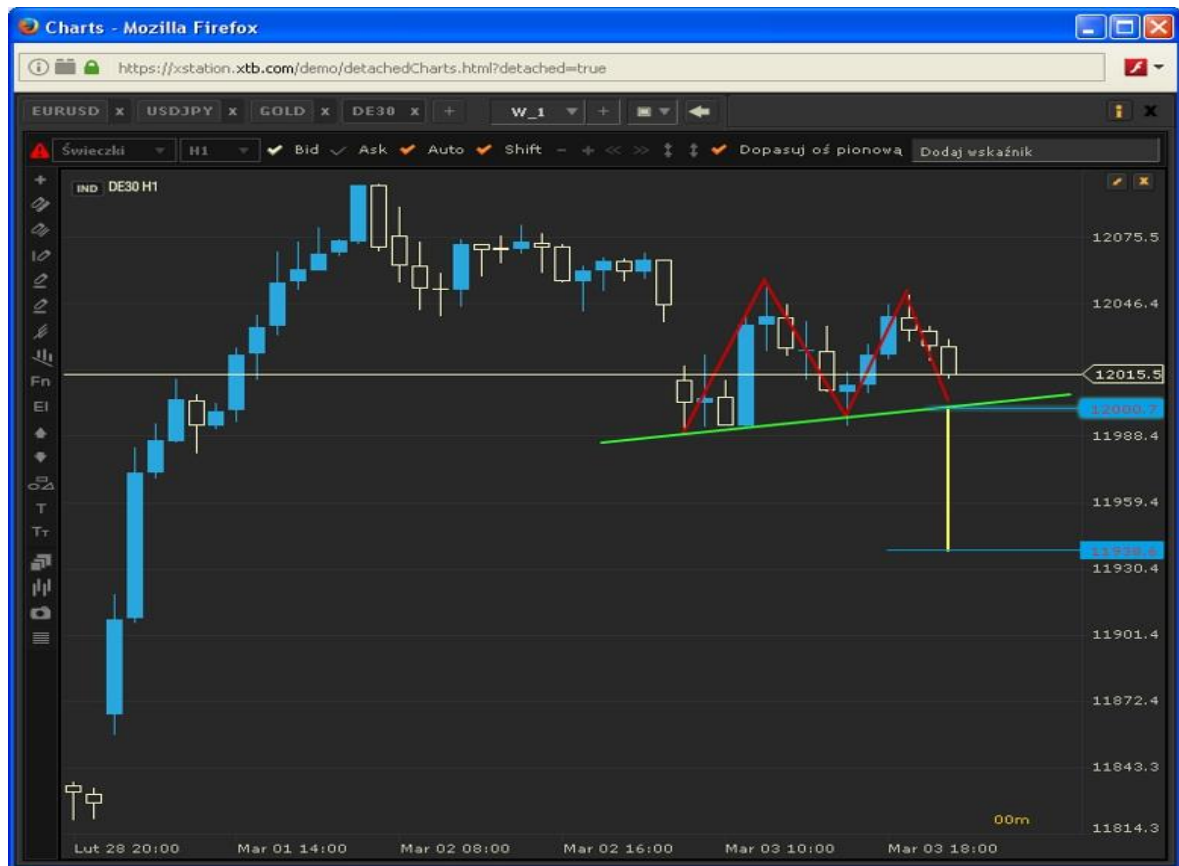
Charts - Mozilla Firefox

https://xstation.xtb.com/demo/detachedCharts.html?detached=true

EURUSD x USDJPY x GOLD x DE30 x +
W_1 +

Świeczki H1 Bid Ask Auto Shift Dopasuj oś pionową Dodaj wskaźnik

Fn
El
T
Tт

IND DE30 H1

12075.5
12046.4
12015.5
12000.7
11988.4
11959.4
11938.6
11930.4
11901.4
11872.4
11843.3
11814.3

00m

Lut 28 20:00 Mar 01 14:00 Mar 02 08:00 Mar 02 16:00 Mar 03 10:00 Mar 03 18:00